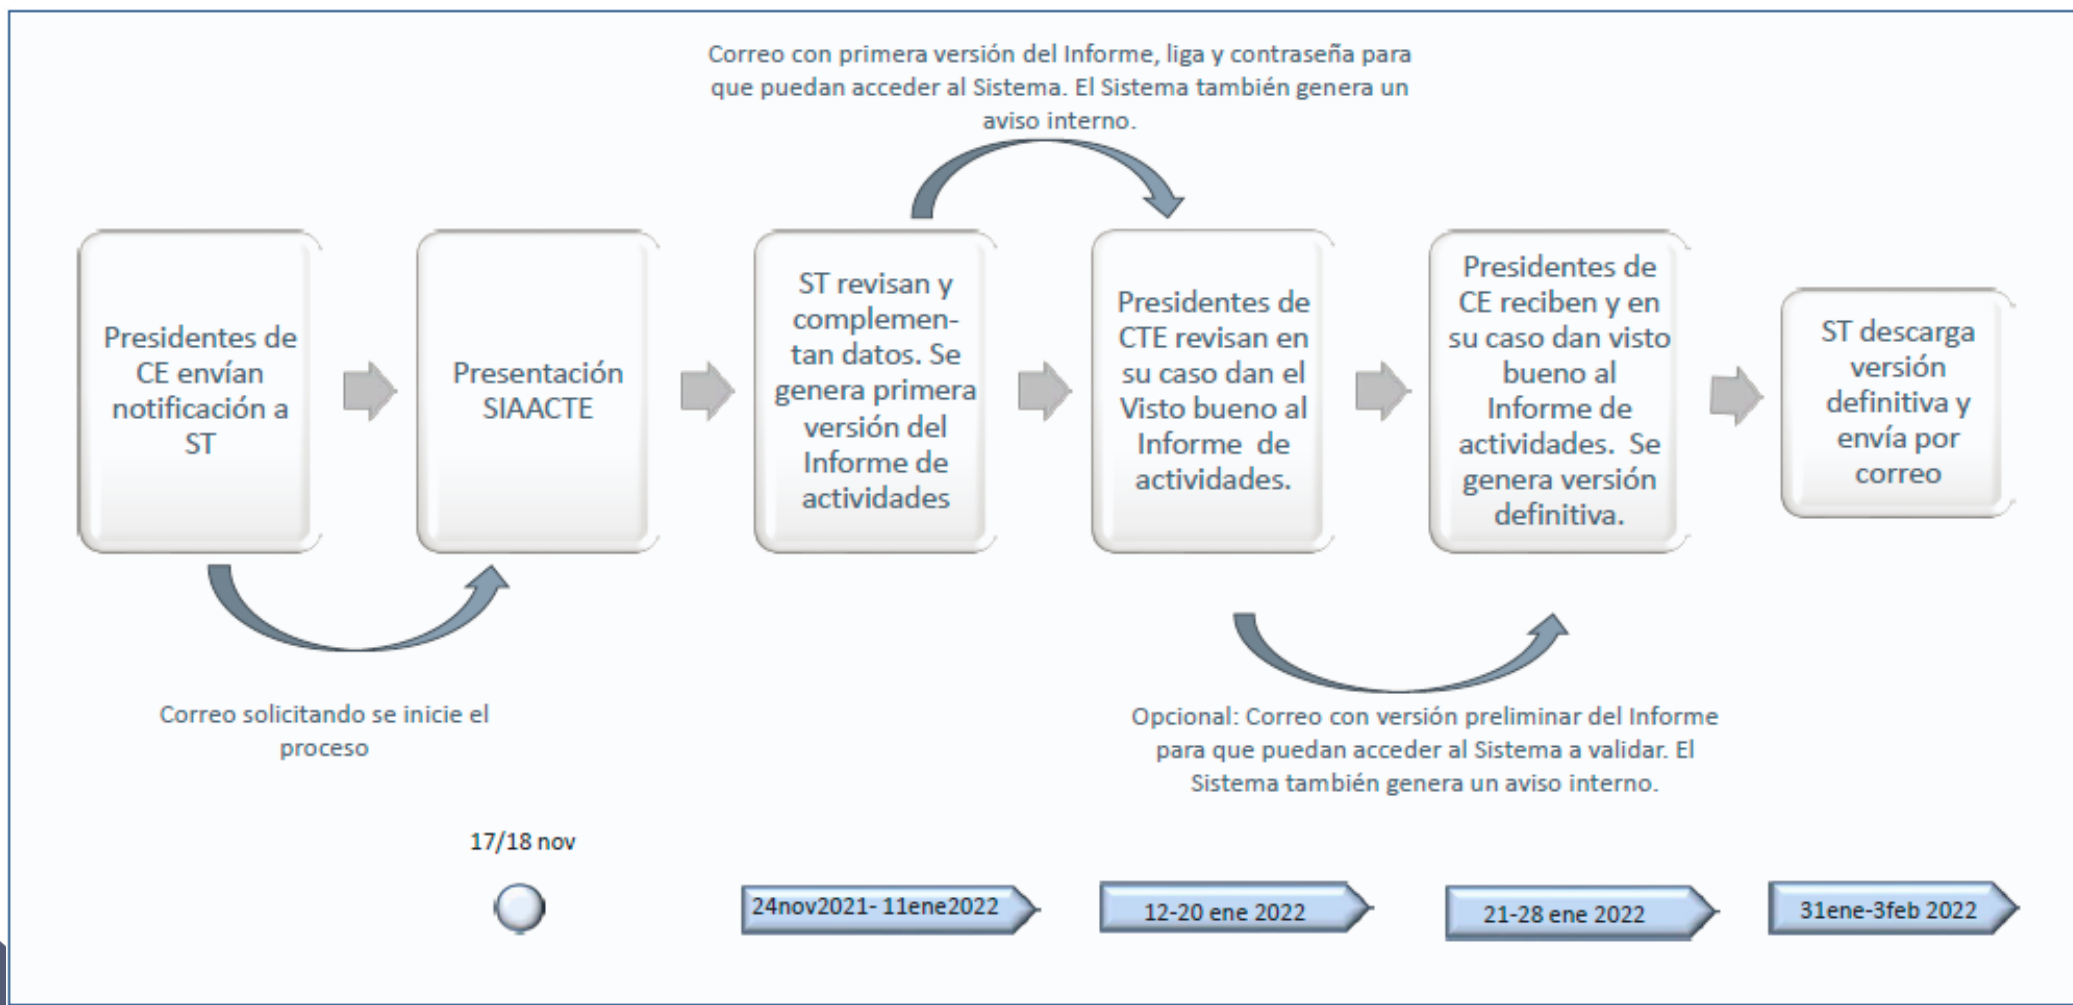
Correo con primera versión del Informe, liga y contraseña para que puedan acceder al Sistema. El Sistema también genera un aviso interno.

Presidentes de CE envían notificación a ST

Presentación SIAACTE

ST revisan y complementan datos. Se genera primera versión del Informe de actividades

Presidentes de CTE revisan en su caso dan el Visto bueno al Informe de actividades.

Presidentes de CE reciben y en su caso dan visto bueno al Informe de actividades. Se genera versión definitiva.

ST descarga versión definitiva y envía por correo

Correo solicitando se inicie el proceso

Opcional: Correo con versión preliminar del Informe para que puedan acceder al Sistema a validar. El Sistema también genera un aviso interno.

17/18 nov

24nov2021- 11ene2022

12-20 ene 2022

21-28 ene 2022

31ene-3feb 2022